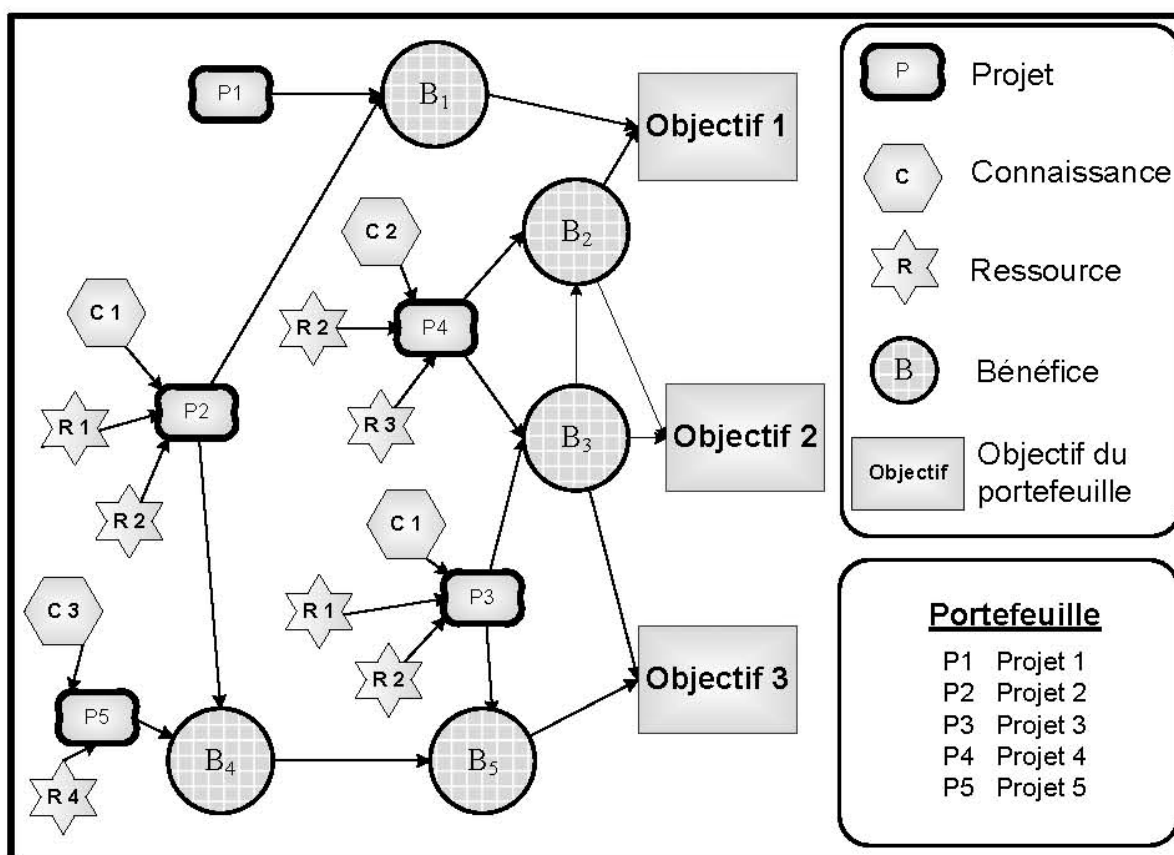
P1
$B_1$
Objectif 1
C 2
$B_2$
C 1
R 2
P4
R 1
P2
R 3
$B_3$
Objectif 2
R 2
C 1
C 3
R 1
P3
R 2
Objectif 3
P5
$B_4$
$B_5$
R 4

P Projet
C Connaissance
R Ressource
B Bénéfice
Objectif Objectif du portefeuille

Portefeuille
P1 Projet 1
P2 Projet 2
P3 Projet 3
P4 Projet 4
P5 Projet 5